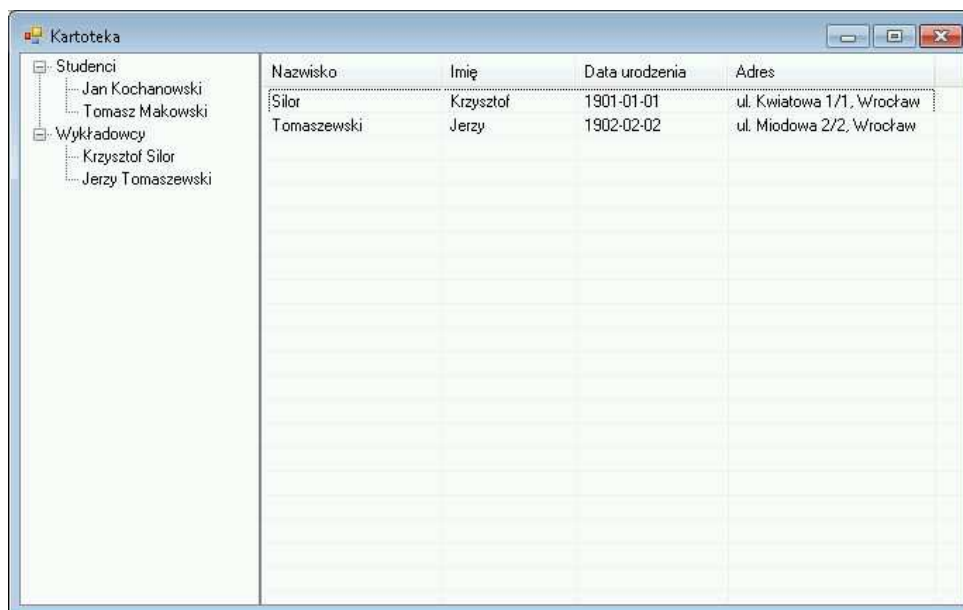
Kartoteka

Studenci
Jan Kochanowski
Tomasz Makowski
Wykładowcy
Krzysztof Silor
Jerzy Tomaszewski

| Nazwisko | Imię | Data urodzenia | Adres |
|---|---|---|---|
| Silor | Krzysztof | 1901-01-01 | ul. Kwiatowa 1/1, Wrocław |
| Tomaszewski | Jerzy | 1902-02-02 | ul. Miodowa 2/2, Wrocław |